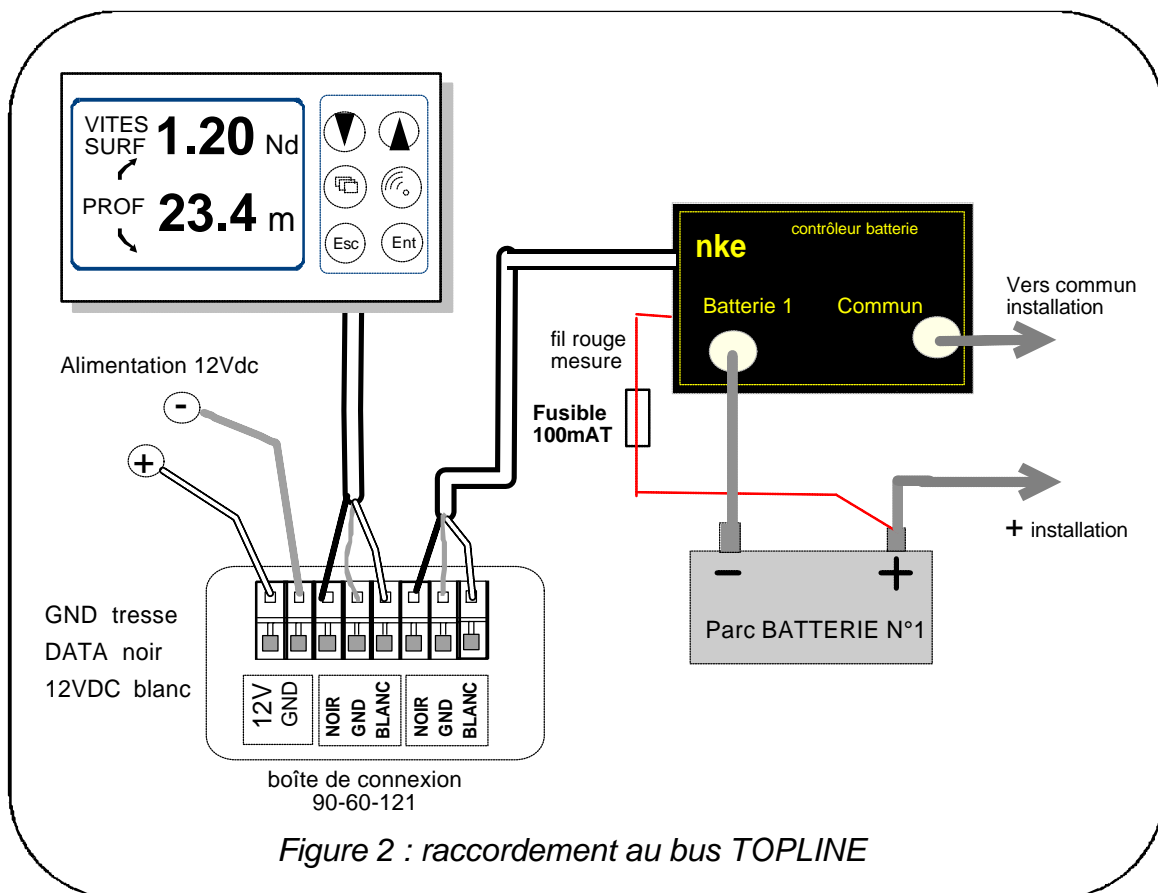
VITES SURF 1.20 Nd

PROF 23.4 m

Esc

Ent

nke

contrôleur batterie

Batterie 1

Commun

Vers commun installation

fil rouge mesure

Fusible 100mAT

Alimentation 12Vdc

-

+

+ installation

−

+

Parc BATTERIE N°1

GND tresse

DATA noir

12VDC blanc

12V GND

NOIR GND BLANC

NOIR GND BLANC

boîte de connexion 90-60-121

Figure 2 : raccordement au bus TOPLINE